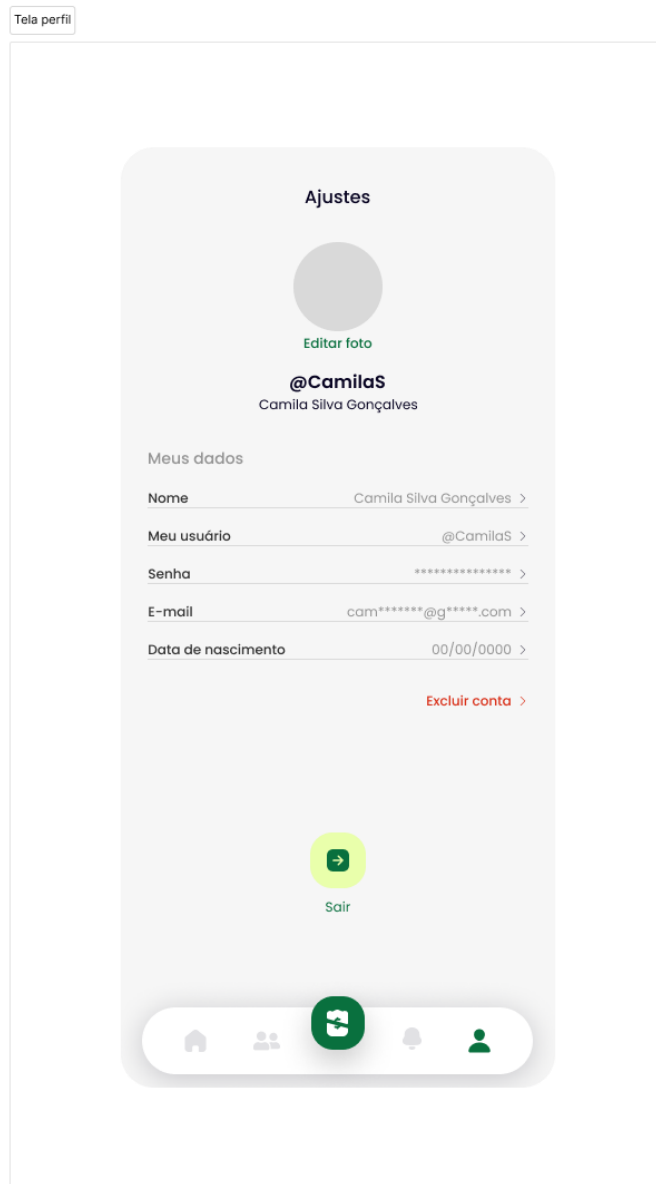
Tela perfil

Ajustes

Editar foto

@CamilaS
Camila Silva Gonçalves

Meus dados

| | |
|---|---|
| Nome | Camila Silva Gonçalves > |
| Meu usuário | @CamilaS > |
| Senha | *************** > |
| E-mail | cam*******@g*****.com > |
| Data de nascimento | 00/00/0000 > |

Excluir conta >

Sair